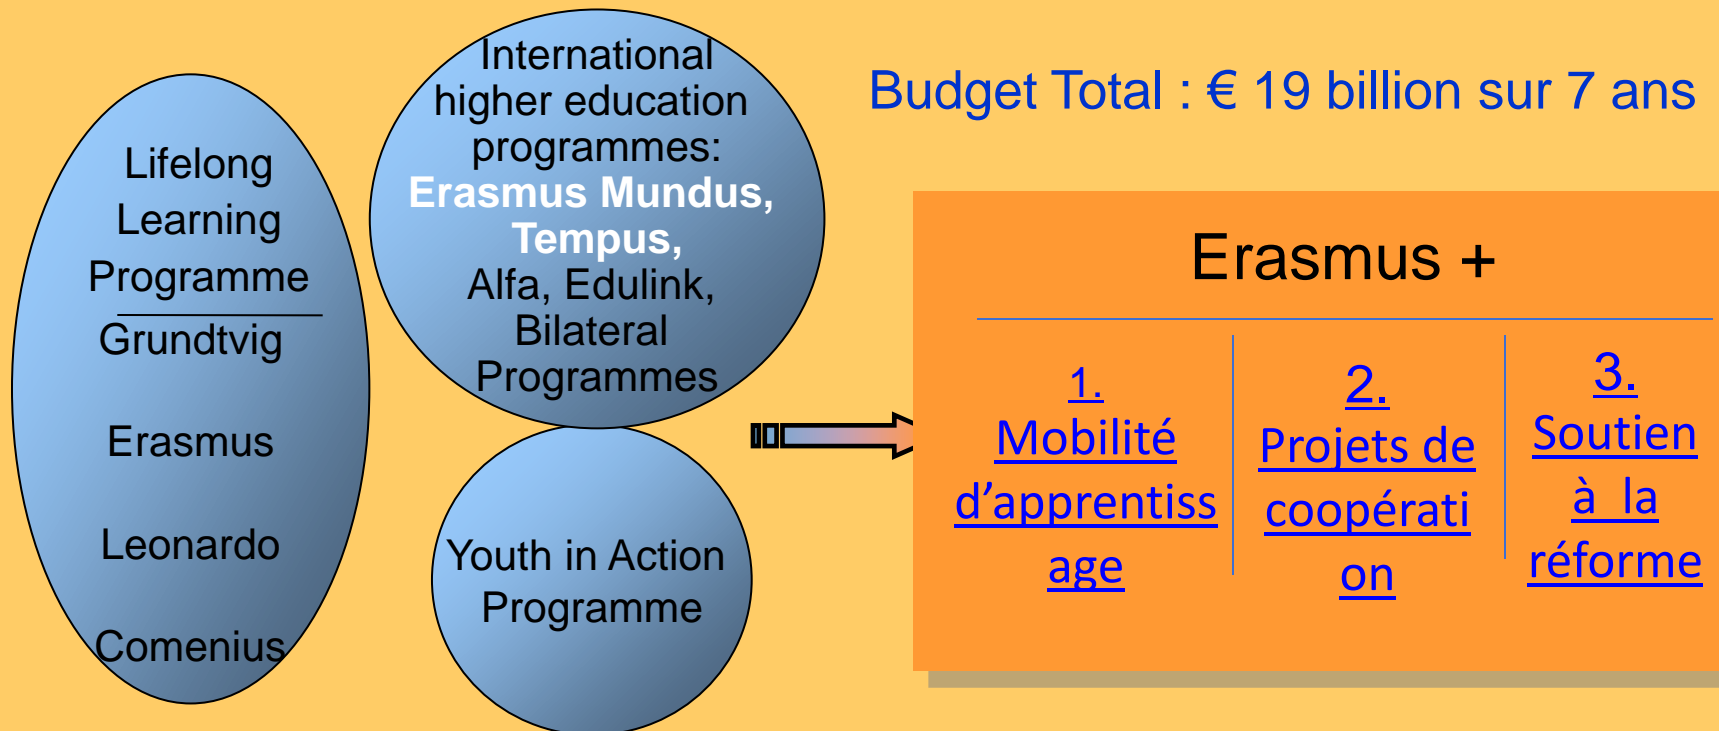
Lifelong Learning Programme

Grundtvig

Erasmus

Leonardo

Comenius

International higher education programmes: **Erasmus Mundus, Tempus,** Alfa, Edulink, Bilateral Programmes

Youth in Action Programme

Budget Total : € 19 billion sur 7 ans

Erasmus +

1. Mobilité d’apprentissage

2. Projets de coopération

3. Soutien à la réforme